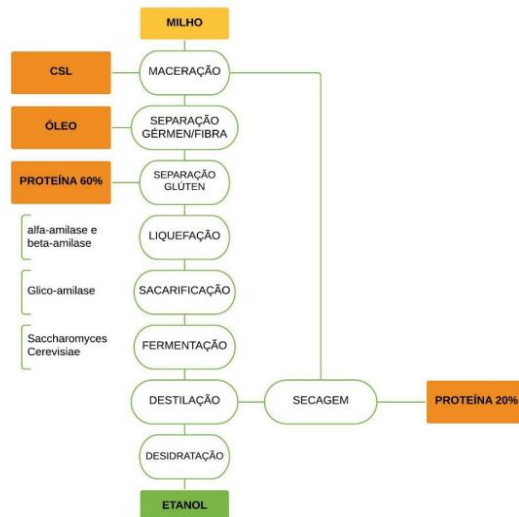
MILHO

CSL

MACERAÇÃO

ÓLEO

SEPARAÇÃO GÉRMEN/FIBRA

PROTEÍNA 60%

SEPARAÇÃO GLÚTEN

alfa-amilase e beta-amilase

LIQUEFAÇÃO

Glico-amilase

SACARIFICAÇÃO

Saccharomyces Cerevisiae

FERMENTAÇÃO

DESTILAÇÃO

SECAGEM

PROTEÍNA 20%

DESIDRATAÇÃO

ETANOL